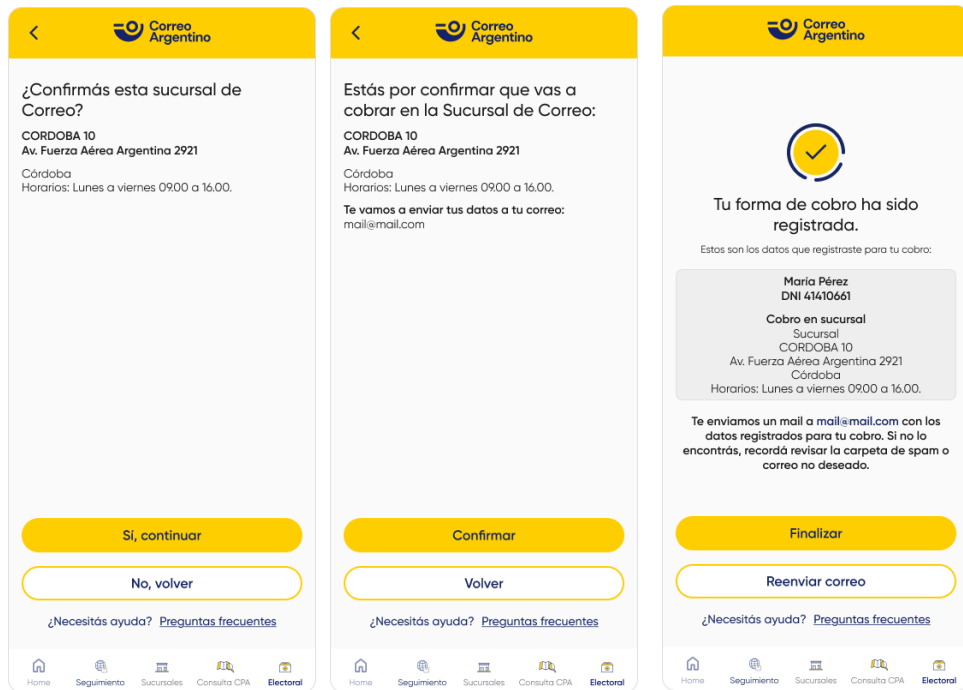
Correo Argentino

¿Confirmás esta sucursal de Correo?

CORDOBA 10
Av. Fuerza Aérea Argentina 2921

Córdoba
Horarios: Lunes a viernes 09.00 a 16.00.

Sí, continuar

No, volver

¿Necesitás ayuda? Preguntas frecuentes

Home Seguimiento Sucursales Consulta CPA Electoral

Correo Argentino

Estás por confirmar que vas a cobrar en la Sucursal de Correo:

CORDOBA 10
Av. Fuerza Aérea Argentina 2921

Córdoba
Horarios: Lunes a viernes 09.00 a 16.00.

Te vamos a enviar tus datos a tu correo:
mail@mail.com

Confirmar

Volver

¿Necesitás ayuda? Preguntas frecuentes

Home Seguimiento Sucursales Consulta CPA Electoral

Correo Argentino

Tu forma de cobro ha sido registrada.

Estos son los datos que registraste para tu cobro:

María Pérez
DNI 41410661

Cobro en sucursal
Sucursal
CORDOBA 10
Av. Fuerza Aérea Argentina 2921
Córdoba
Horarios: Lunes a viernes 09.00 a 16.00.

Te enviamos un mail a mail@mail.com con los datos registrados para tu cobro. Si no lo encontrás, recordá revisar la carpeta de spam o correo no deseado.

Finalizar

Reenviar correo

¿Necesitás ayuda? Preguntas frecuentes

Home Seguimiento Sucursales Consulta CPA Electoral